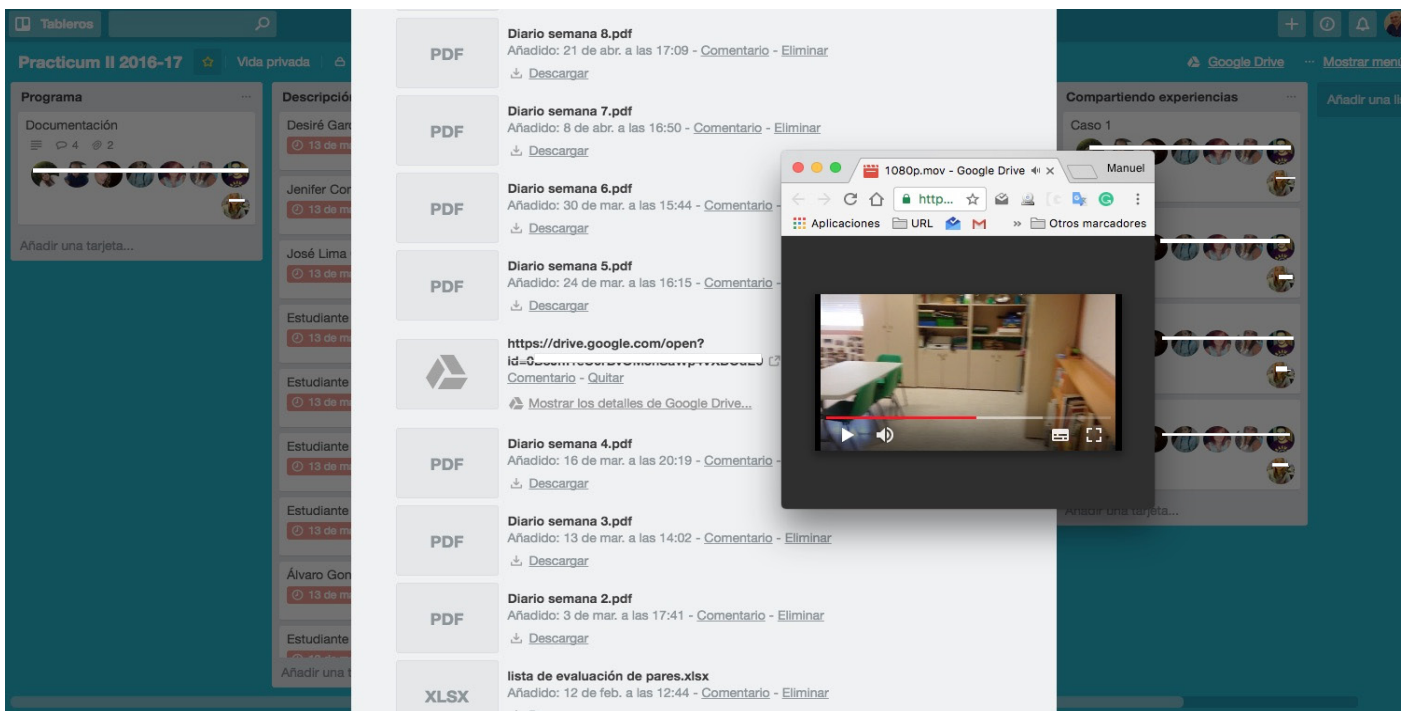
Tableros

Practicum II 2016-17 ☆ Vida privada

Google Drive ··· Mostrar menú

Programa ···

Documentación

4 2

Añadir una tarjeta...

Descripción

Desiré Gar

13 de m

Jenifer Cor

13 de m

José Lima

13 de m

Estudiante

13 de m

Estudiante

13 de m

Estudiante

13 de m

Estudiante

13 de m

Álvaro Gon

13 de m

Estudiante

Añadir una t

PDF

Diario semana 8.pdf
Añadido: 21 de abr. a las 17:09 - Comentario - Eliminar
Descargar

PDF

Diario semana 7.pdf
Añadido: 8 de abr. a las 16:50 - Comentario - Eliminar
Descargar

PDF

Diario semana 6.pdf
Añadido: 30 de mar. a las 15:44 - Comentario
Descargar

PDF

Diario semana 5.pdf
Añadido: 24 de mar. a las 16:15 - Comentario
Descargar

https://drive.google.com/open?id=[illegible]
Comentario - Quitar
Mostrar los detalles de Google Drive...

PDF

Diario semana 4.pdf
Añadido: 16 de mar. a las 20:19 - Comentario
Descargar

PDF

Diario semana 3.pdf
Añadido: 13 de mar. a las 14:02 - Comentario - Eliminar
Descargar

PDF

Diario semana 2.pdf
Añadido: 3 de mar. a las 17:41 - Comentario - Eliminar
Descargar

XLSX

lista de evaluación de pares.xlsx
Añadido: 12 de feb. a las 12:44 - Comentario - Eliminar

1080p.mov - Google Drive
Manuel
http...
Aplicaciones URL » Otros marcadores

Compartiendo experiencias ···

Caso 1

Añadir una tarjeta...

Añadir una li